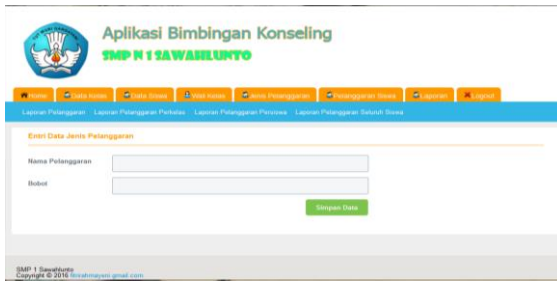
Aplikasi Bimbingan Konseling

SMP N 1 SAWAHLUNTO

Home | Data Kelas | Data Siswa | Wali Kelas | Jenis Pelanggaran | Pelanggaran Siswa | Laporan | Logout

Laporan Pelanggaran | Laporan Pelanggaran Perkelas | Laporan Pelanggaran Persiswa | Laporan Pelanggaran Seluruh Siswa

Entri Data Jenis Pelanggaran

Nama Pelanggaran

Bobot

Simpan Data

SMP 1 Sawahlunto
Copyright © 2016 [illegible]@gmail.com